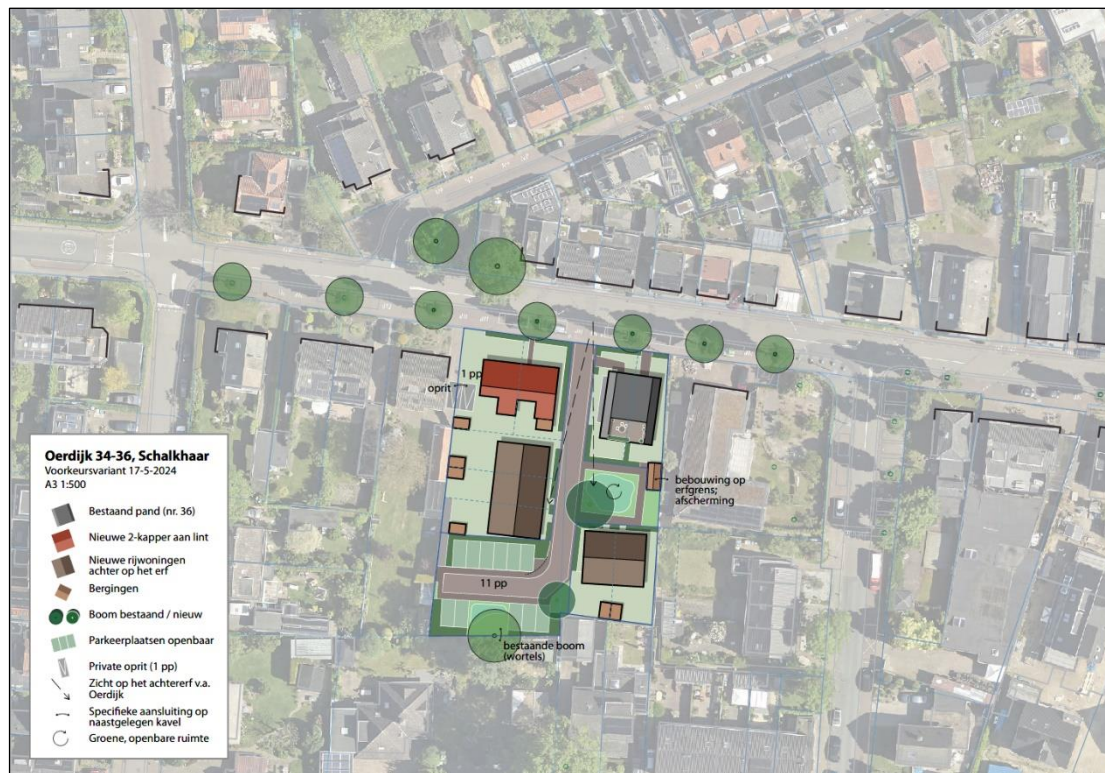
Oerdijk 34-36, Schalkhaar
Voorkeursvariant 17-5-2024
A3 1:500

Bestaand pand (nr. 36)
Nieuwe 2-kapper aan lint
Nieuwe rijwoningen achter op het erf
Bergingen
Boom bestaand / nieuw
Parkeerplaatsen openbaar
Private oprit (1 pp)
Zicht op het achtererf v.a. Oerdijk
Specifieke aansluiting op naastgelegen kavel
Groene, openbare ruimte

1 pp
oprit
bebouwing op erfgrens; afscherming
11 pp
bestaande boom (wortels)